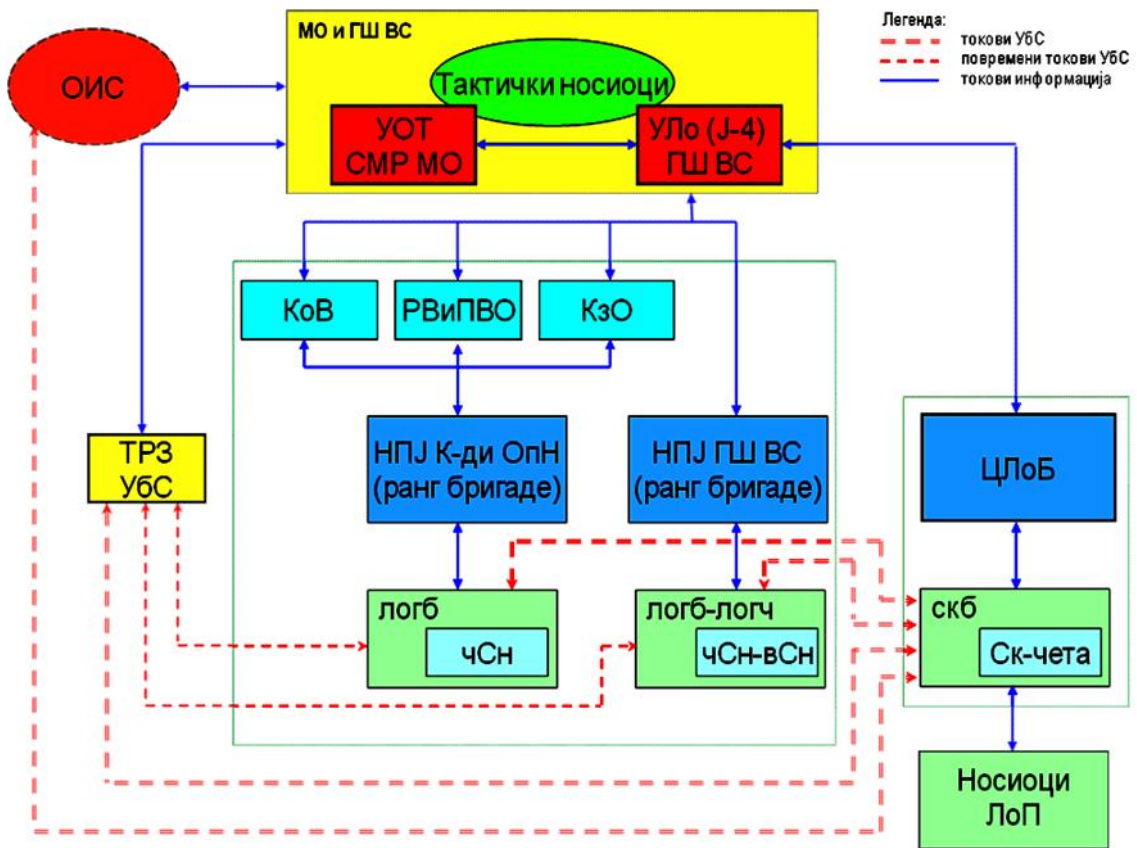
Легенда:
токови УбС
повремени токови УбС
токови информација

МО и ГШ ВС

ОИС

Тактички носиоци

УОТ СМР МО

УЛо (J-4) ГШ ВС

КоВ

РВиПВО

КзО

ТРЗ УбС

НПЈ К-ди ОпН (ранг бригаде)

НПЈ ГШ ВС (ранг бригаде)

ЦЛоБ

логб

чСн

логб-логч

чСн-вСн

скб

Ск-чета

Носиоци ЛоП